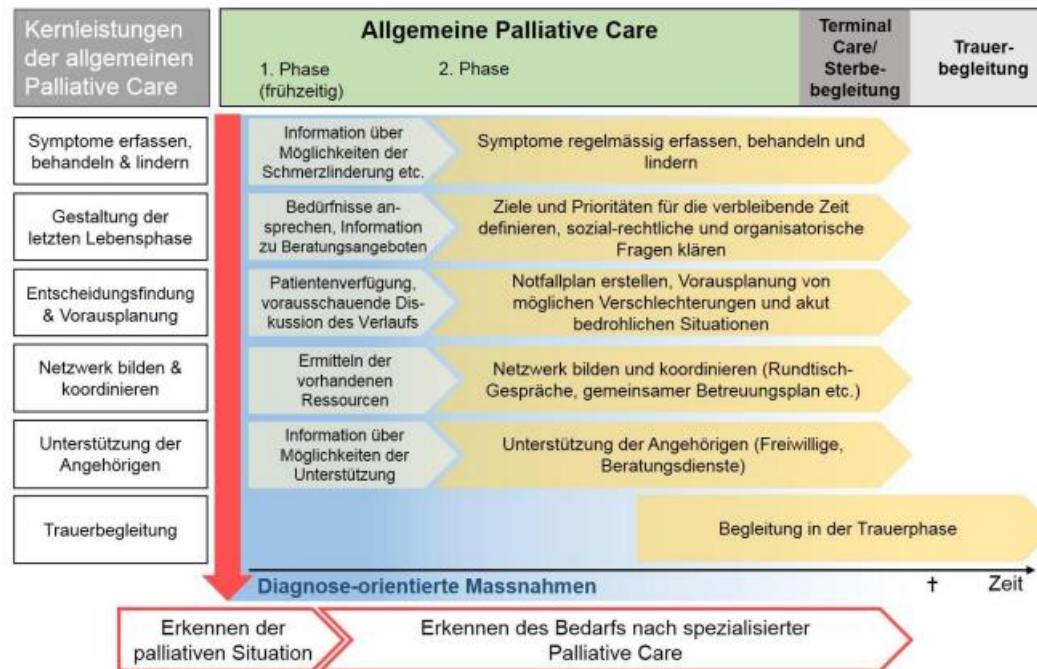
| Kernleistungen der allgemeinen Palliative Care | Allgemeine Palliative Care 1. Phase (frühzeitig) | 2. Phase | Terminal Care/ Sterbebegleitung | Trauerbegleitung |
|---|---|---|---|---|
| Symptome erfassen, behandeln & lindern | Information über Möglichkeiten der Schmerzlinderung etc. | Symptome regelmässig erfassen, behandeln und lindern | | |
| Gestaltung der letzten Lebensphase | Bedürfnisse ansprechen, Information zu Beratungsangeboten | Ziele und Prioritäten für die verbleibende Zeit definieren, sozial-rechtliche und organisatorische Fragen klären | | |
| Entscheidungsfindung & Vorausplanung | Patientenverfügung, vorausschauende Diskussion des Verlaufs | Notfallplan erstellen, Vorausplanung von möglichen Verschlechterungen und akut bedrohlichen Situationen | | |
| Netzwerk bilden & koordinieren | Ermitteln der vorhandenen Ressourcen | Netzwerk bilden und koordinieren (Rundtisch-Gespräche, gemeinsamer Betreuungsplan etc.) | | |
| Unterstützung der Angehörigen | Information über Möglichkeiten der Unterstützung | Unterstützung der Angehörigen (Freiwillige, Beratungsdienste) | | |
| Trauerbegleitung | | | Begleitung in der Trauerphase | |

Diagnose-orientierte Massnahmen

† Zeit

Erkennen der palliativen Situation

Erkennen des Bedarfs nach spezialisierter Palliative Care